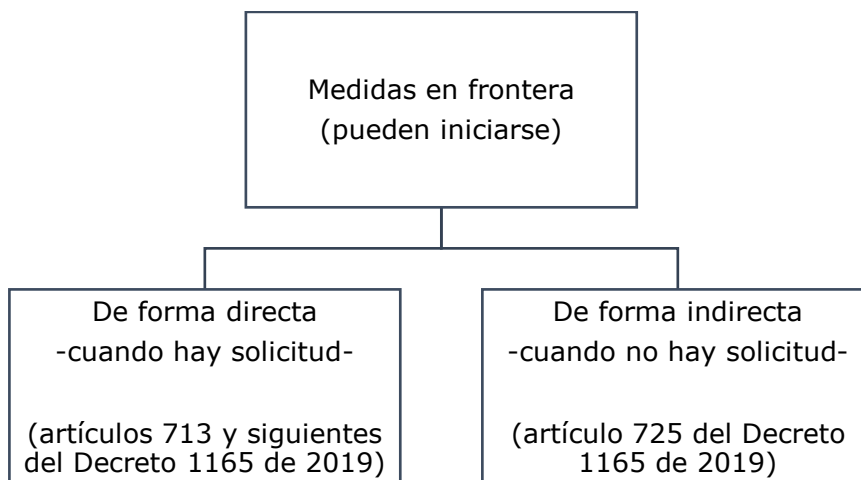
Medidas en frontera
(pueden iniciarse)

De forma directa
-cuando hay solicitud-

(artículos 713 y siguientes del Decreto 1165 de 2019)

De forma indirecta
-cuando no hay solicitud-

(artículo 725 del Decreto 1165 de 2019)